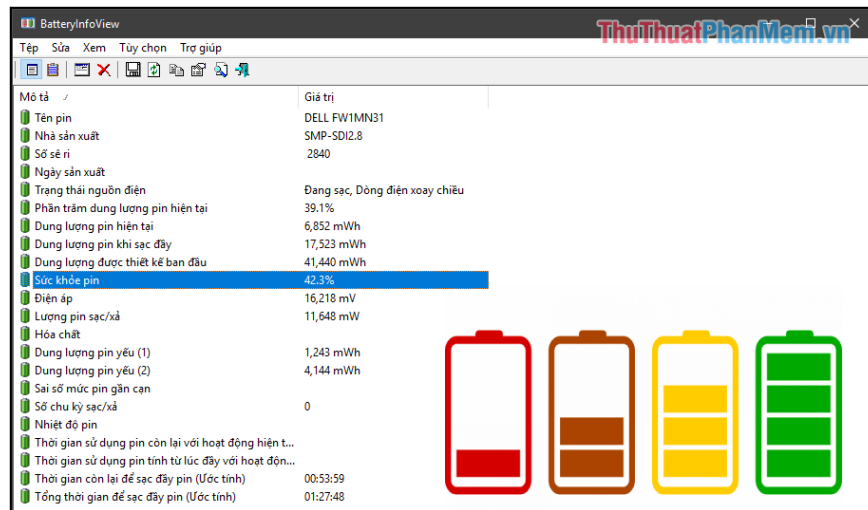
BatteryInfoView

ThuThuatPhanMem.vn

Tệp Sửa Xem Tùy chọn Trợ giúp

| Mô tả | Giá trị |
|---|---|
| Tên pin | DELL FW1MN31 |
| Nhà sản xuất | SMP-SDI2.8 |
| Số sê ri | 2840 |
| Ngày sản xuất | |
| Trạng thái nguồn điện | Đang sạc, Dòng điện xoay chiều |
| Phần trăm dung lượng pin hiện tại | 39.1% |
| Dung lượng pin hiện tại | 6,852 mWh |
| Dung lượng pin khi sạc đầy | 17,523 mWh |
| Dung lượng được thiết kế ban đầu | 41,440 mWh |
| Sức khỏe pin | 42.3% |
| Điện áp | 16,218 mV |
| Lượng pin sạc/xả | 11,648 mW |
| Hóa chất | |
| Dung lượng pin yếu (1) | 1,243 mWh |
| Dung lượng pin yếu (2) | 4,144 mWh |
| Sai số mức pin gần cạn | |
| Số chu kỳ sạc/xả | 0 |
| Nhiệt độ pin | |
| Thời gian sử dụng pin còn lại với hoạt động hiện t... | |
| Thời gian sử dụng pin tính từ lúc đầy với hoạt độn... | |
| Thời gian còn lại để sạc đầy pin (Ước tính) | 00:53:59 |
| Tổng thời gian để sạc đầy pin (Ước tính) | 01:27:48 |